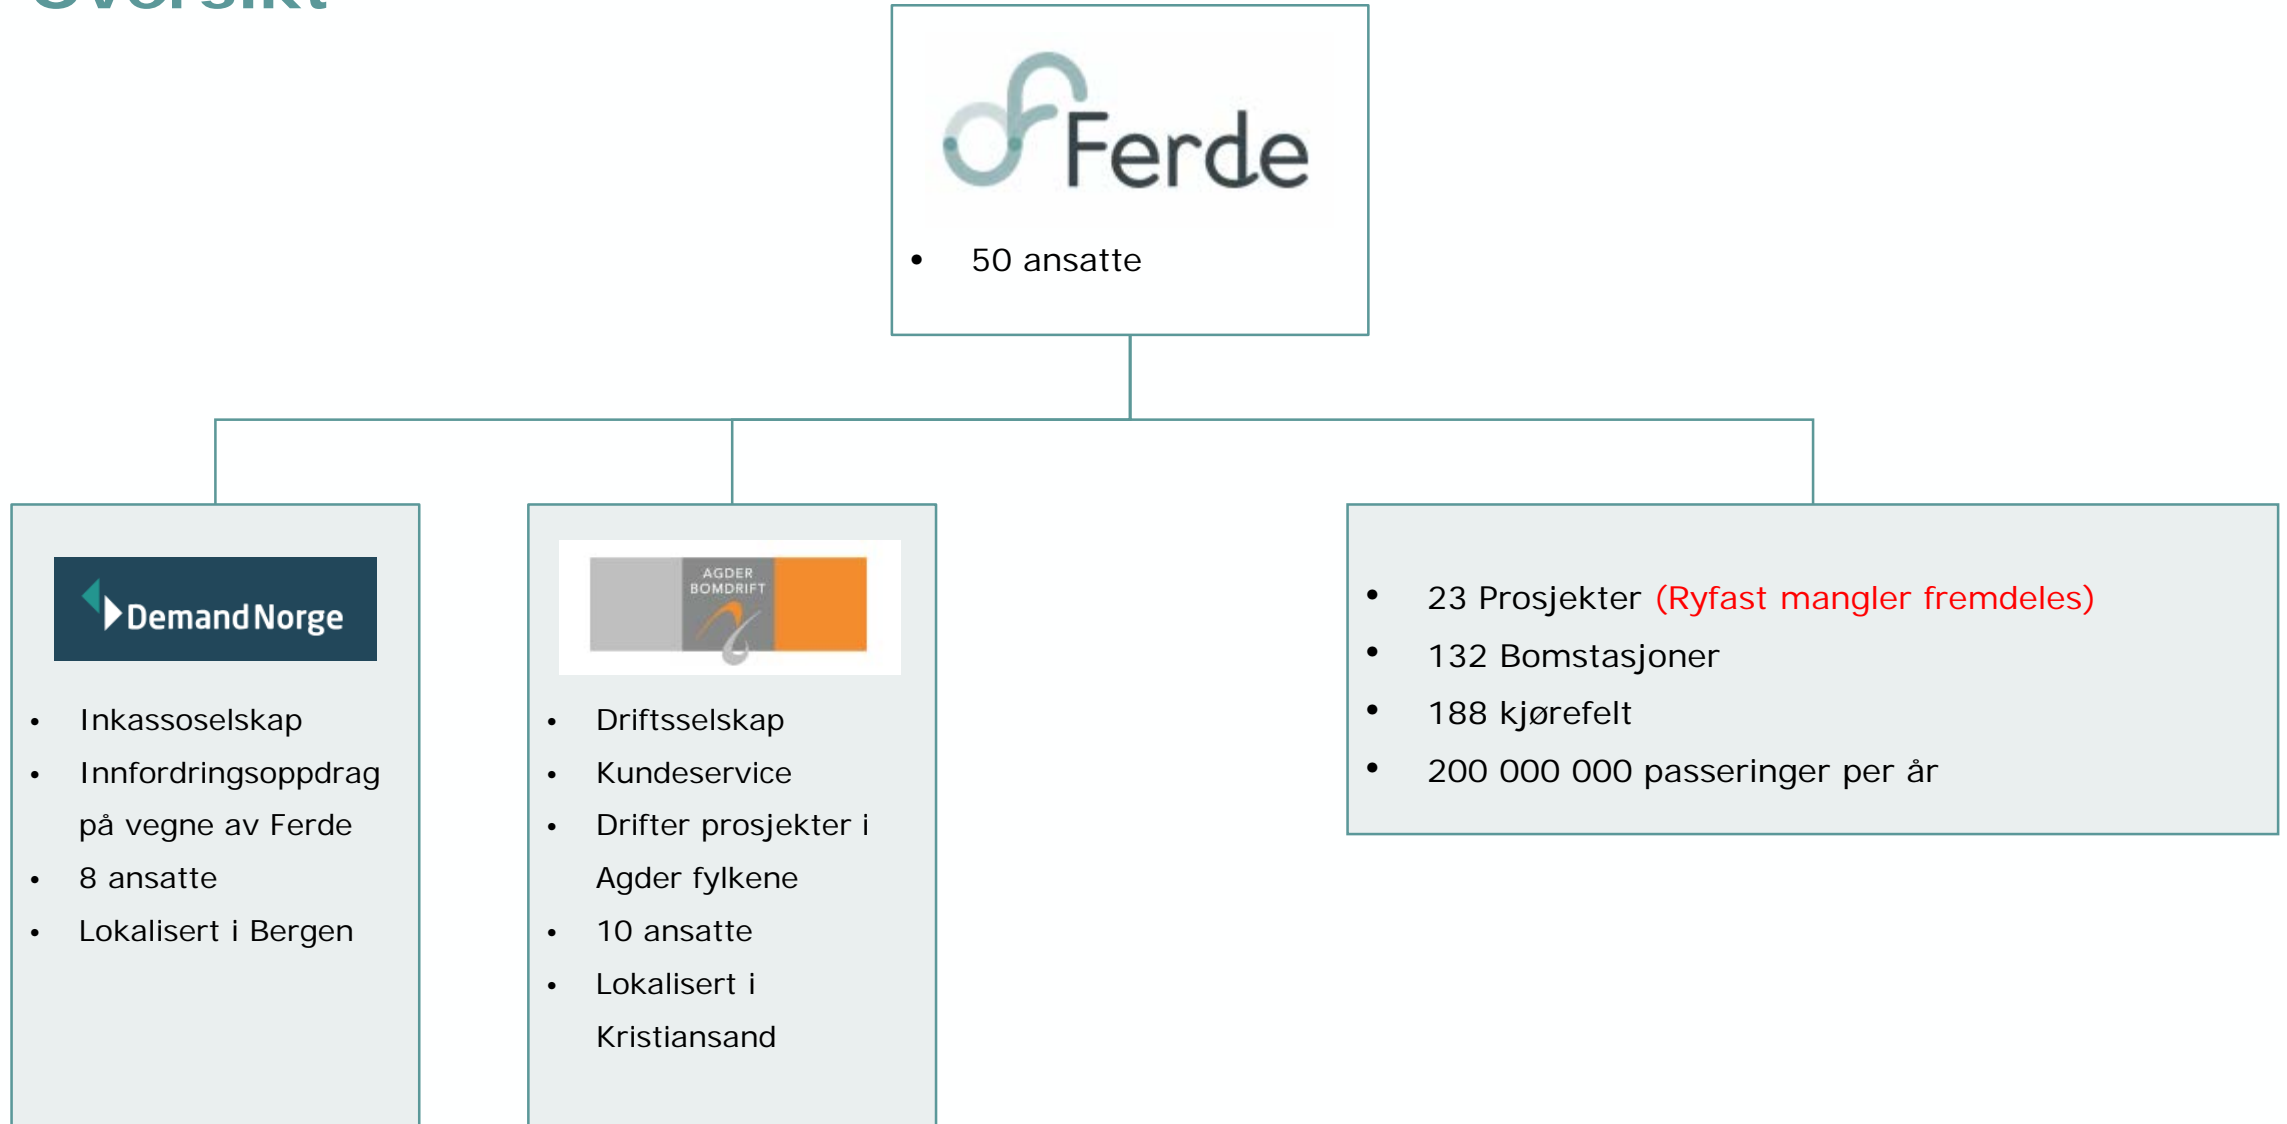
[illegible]

Ferde

- 50 ansatte

Demand Norge

- Inkassoselskap
- Innfordringsoppdrag på vegne av Ferde
- 8 ansatte
- Lokalisert i Bergen

AGDER BOMDRIFT

- Driftsselskap
- Kundeservice
- Drifter prosjekter i Agder fylkene
- 10 ansatte
- Lokalisert i Kristiansand

- 23 Prosjekter (Ryfast mangler fremdeles)
- 132 Bomstasjoner
- 188 kjørefelt
- 200 000 000 passeringer per år